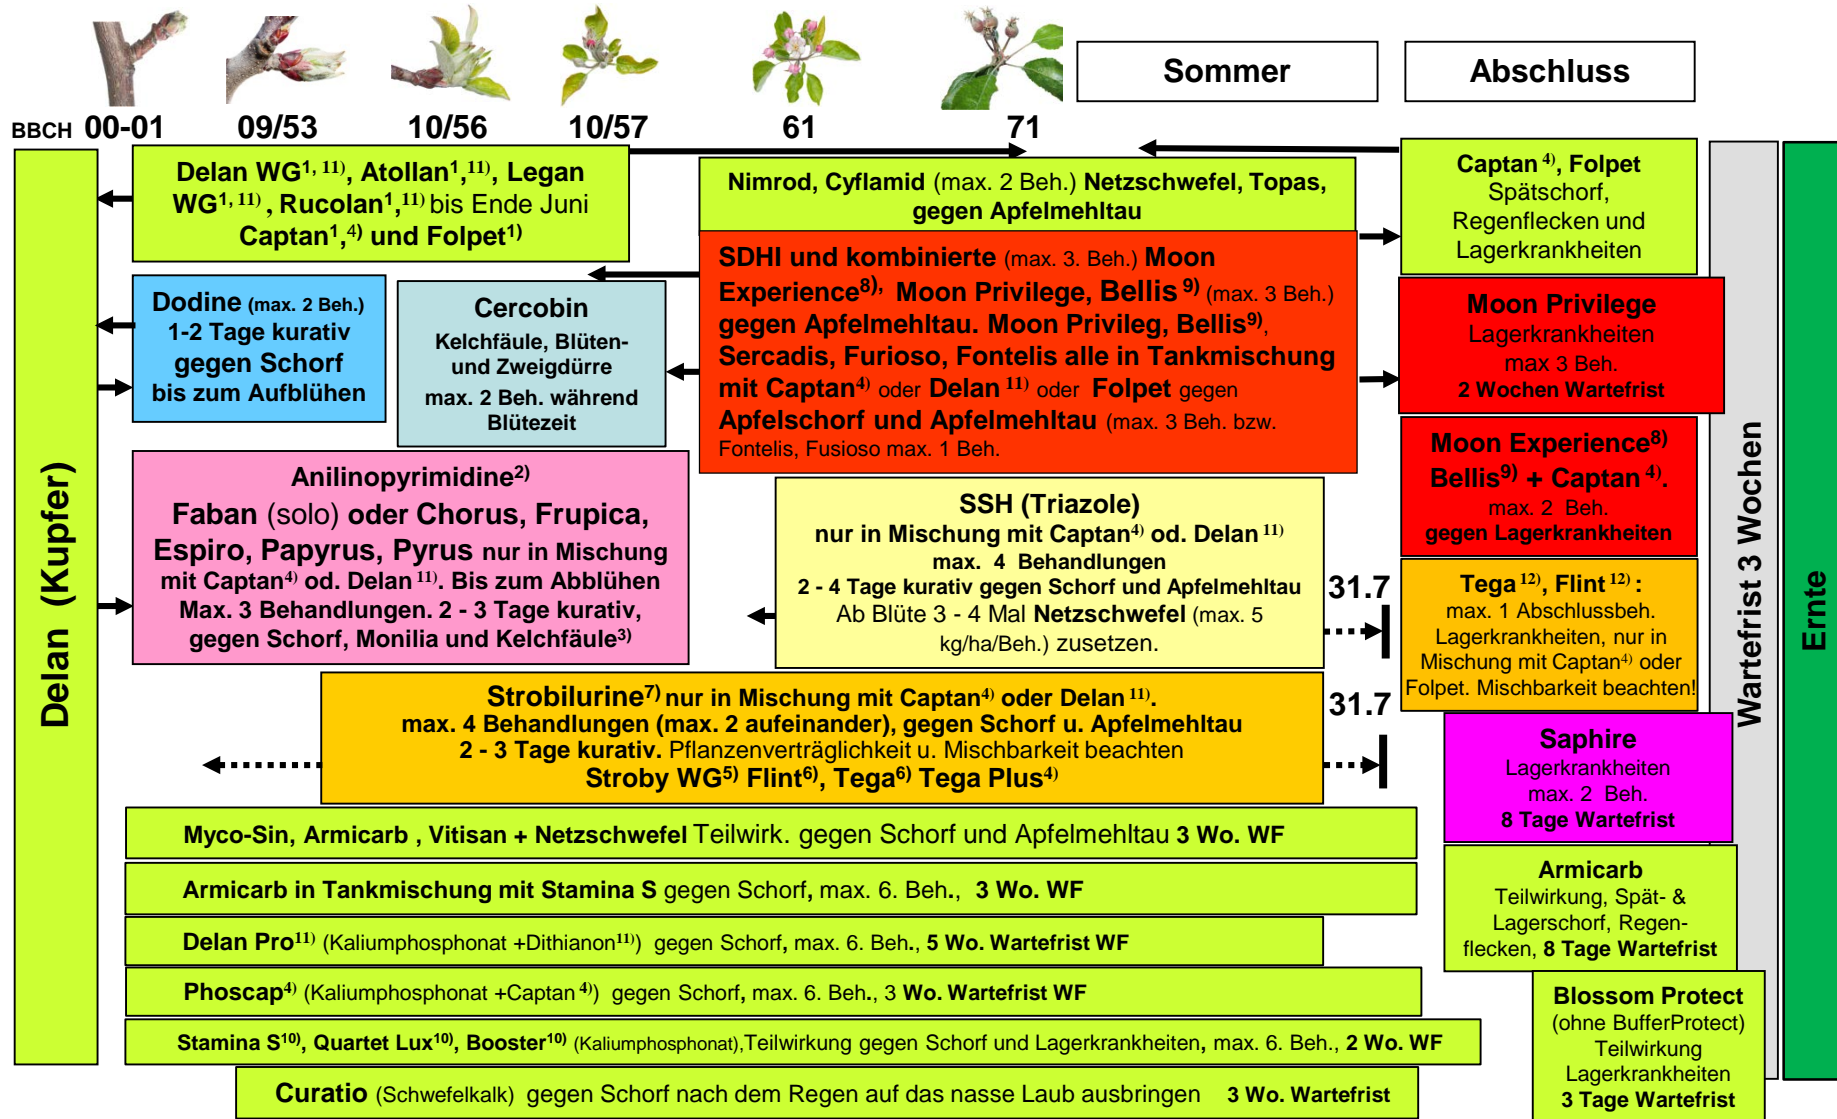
Sommer

Abschluss

BBCH 00-01 09/53 10/56 10/57 61 71

Delan (Kupfer)

Delan WG$^{1, 11)}$, Atollan$^{1,11)}$, Legan WG$^{1, 11)}$, Rucolan$^{1,11)}$ bis Ende Juni Captan$^{1,4)}$ und Folpet$^{1)}$

Nimrod, Cyflamid (max. 2 Beh.) Netzschwefel, Topas, gegen Apfelmehltau

Captan$^{4)}$, Folpet Spätschorf, Regenflecken und Lagerkrankheiten

SDHI und kombinierte (max. 3. Beh.) Moon Experience$^{8)}$, Moon Privilege, Bellis$^{9)}$ (max. 3 Beh.) gegen Apfelmehltau. Moon Privileg, Bellis$^{9)}$, Sercadis, Furioso, Fontelis alle in Tankmischung mit Captan$^{4)}$ oder Delan$^{11)}$ oder Folpet gegen Apfelschorf und Apfelmehltau (max. 3 Beh. bzw. Fontelis, Fusioso max. 1 Beh.

Dodine (max. 2 Beh.) 1-2 Tage kurativ gegen Schorf bis zum Aufblühen

Cercobin Kelchfäule, Blüten- und Zweigdürre max. 2 Beh. während Blütezeit

Moon Privilege Lagerkrankheiten max 3 Beh. 2 Wochen Wartefrist

Moon Experience$^{8)}$ Bellis$^{9)}$ + Captan$^{4)}$. max. 2 Beh. gegen Lagerkrankheiten

Anilinopyrimidine$^{2)}$ Faban (solo) oder Chorus, Frupica, Espiro, Papyrus, Pyrus nur in Mischung mit Captan$^{4)}$ od. Delan$^{11)}$. Bis zum Abblühen Max. 3 Behandlungen. 2 - 3 Tage kurativ, gegen Schorf, Monilia und Kelchfäule$^{3)}$

SSH (Triazole) nur in Mischung mit Captan$^{4)}$ od. Delan$^{11)}$ max. 4 Behandlungen 2 - 4 Tage kurativ gegen Schorf und Apfelmehltau Ab Blüte 3 - 4 Mal Netzschwefel (max. 5 kg/ha/Beh.) zusetzen.

31.7

Tega$^{12)}$, Flint$^{12)}$: max. 1 Abschlussbeh. Lagerkrankheiten, nur in Mischung mit Captan$^{4)}$ oder Folpet. Mischbarkeit beachten!

Wartefrist 3 Wochen

Ernte

Strobilurine$^{7)}$ nur in Mischung mit Captan$^{4)}$ oder Delan$^{11)}$. max. 4 Behandlungen (max. 2 aufeinander), gegen Schorf u. Apfelmehltau 2 - 3 Tage kurativ. Pflanzenverträglichkeit u. Mischbarkeit beachten Stroby WG$^{5)}$ Flint$^{6)}$, Tega$^{6)}$ Tega Plus$^{4)}$

31.7

Saphire Lagerkrankheiten max. 2 Beh. 8 Tage Wartefrist

Myco-Sin, Armicarb , Vitisan + Netzschwefel Teilwirk. gegen Schorf und Apfelmehltau 3 Wo. WF

Armicarb in Tankmischung mit Stamina S gegen Schorf, max. 6. Beh., 3 Wo. WF

Armicarb Teilwirkung, Spät- & Lagerschorf, Regenflecken, 8 Tage Wartefrist

Delan Pro$^{11)}$ (Kaliumphosphonat +Dithianon$^{11)}$) gegen Schorf, max. 6. Beh., 5 Wo. Wartefrist WF

Phoscap$^{4)}$ (Kaliumphosphonat +Captan$^{4)}$) gegen Schorf, max. 6. Beh., 3 Wo. Wartefrist WF

Blossom Protect (ohne BufferProtect) Teilwirkung Lagerkrankheiten 3 Tage Wartefrist

Stamina S$^{10)}$, Quartet Lux$^{10)}$, Booster$^{10)}$ (Kaliumphosphonat),Teilwirkung gegen Schorf und Lagerkrankheiten, max. 6. Beh., 2 Wo. WF

Curatio (Schwefelkalk) gegen Schorf nach dem Regen auf das nasse Laub ausbringen 3 Wo. Wartefrist